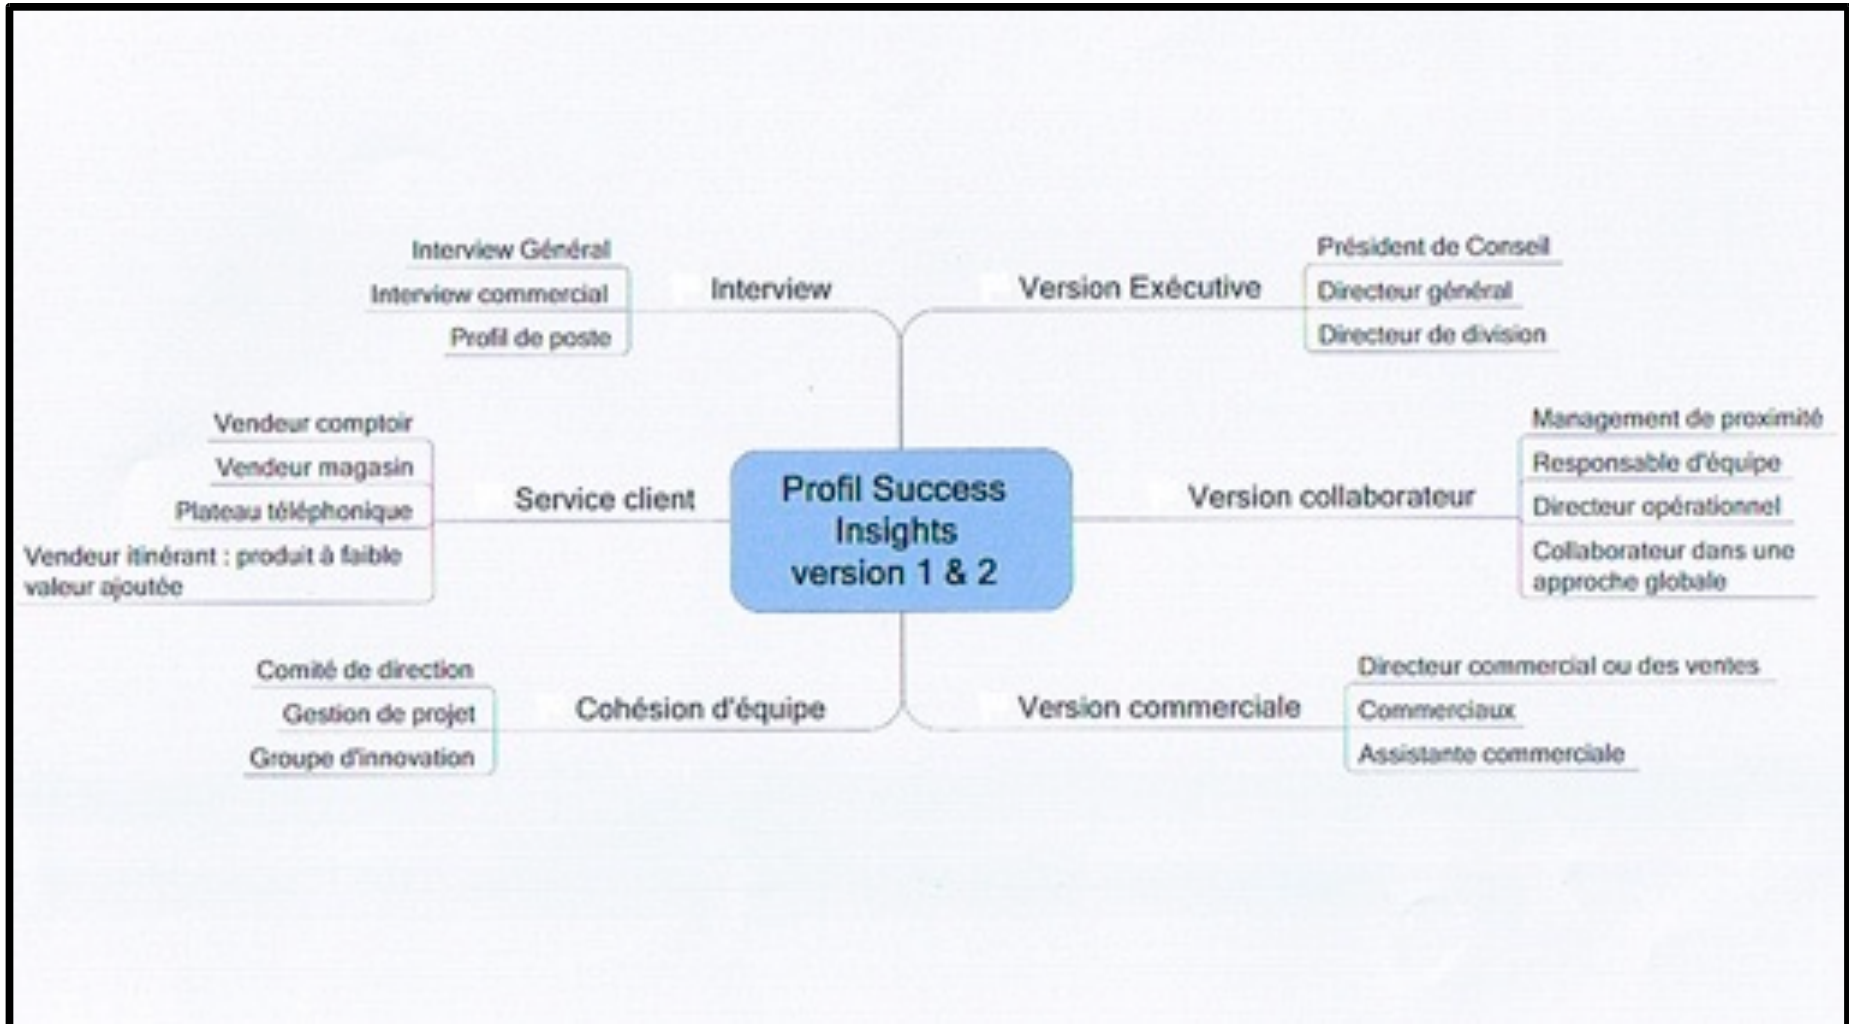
Profil Success Insights version 1 & 2

Interview
Interview Général
Interview commercial
Profil de poste

Version Exécutive
Président de Conseil
Directeur général
Directeur de division

Service client
Vendeur comptoir
Vendeur magasin
Plateau téléphonique
Vendeur itinérant : produit à faible valeur ajoutée

Version collaborateur
Management de proximité
Responsable d'équipe
Directeur opérationnel
Collaborateur dans une approche globale

Cohésion d'équipe
Comité de direction
Gestion de projet
Groupe d'innovation

Version commerciale
Directeur commercial ou des ventes
Commerciaux
Assistante commerciale